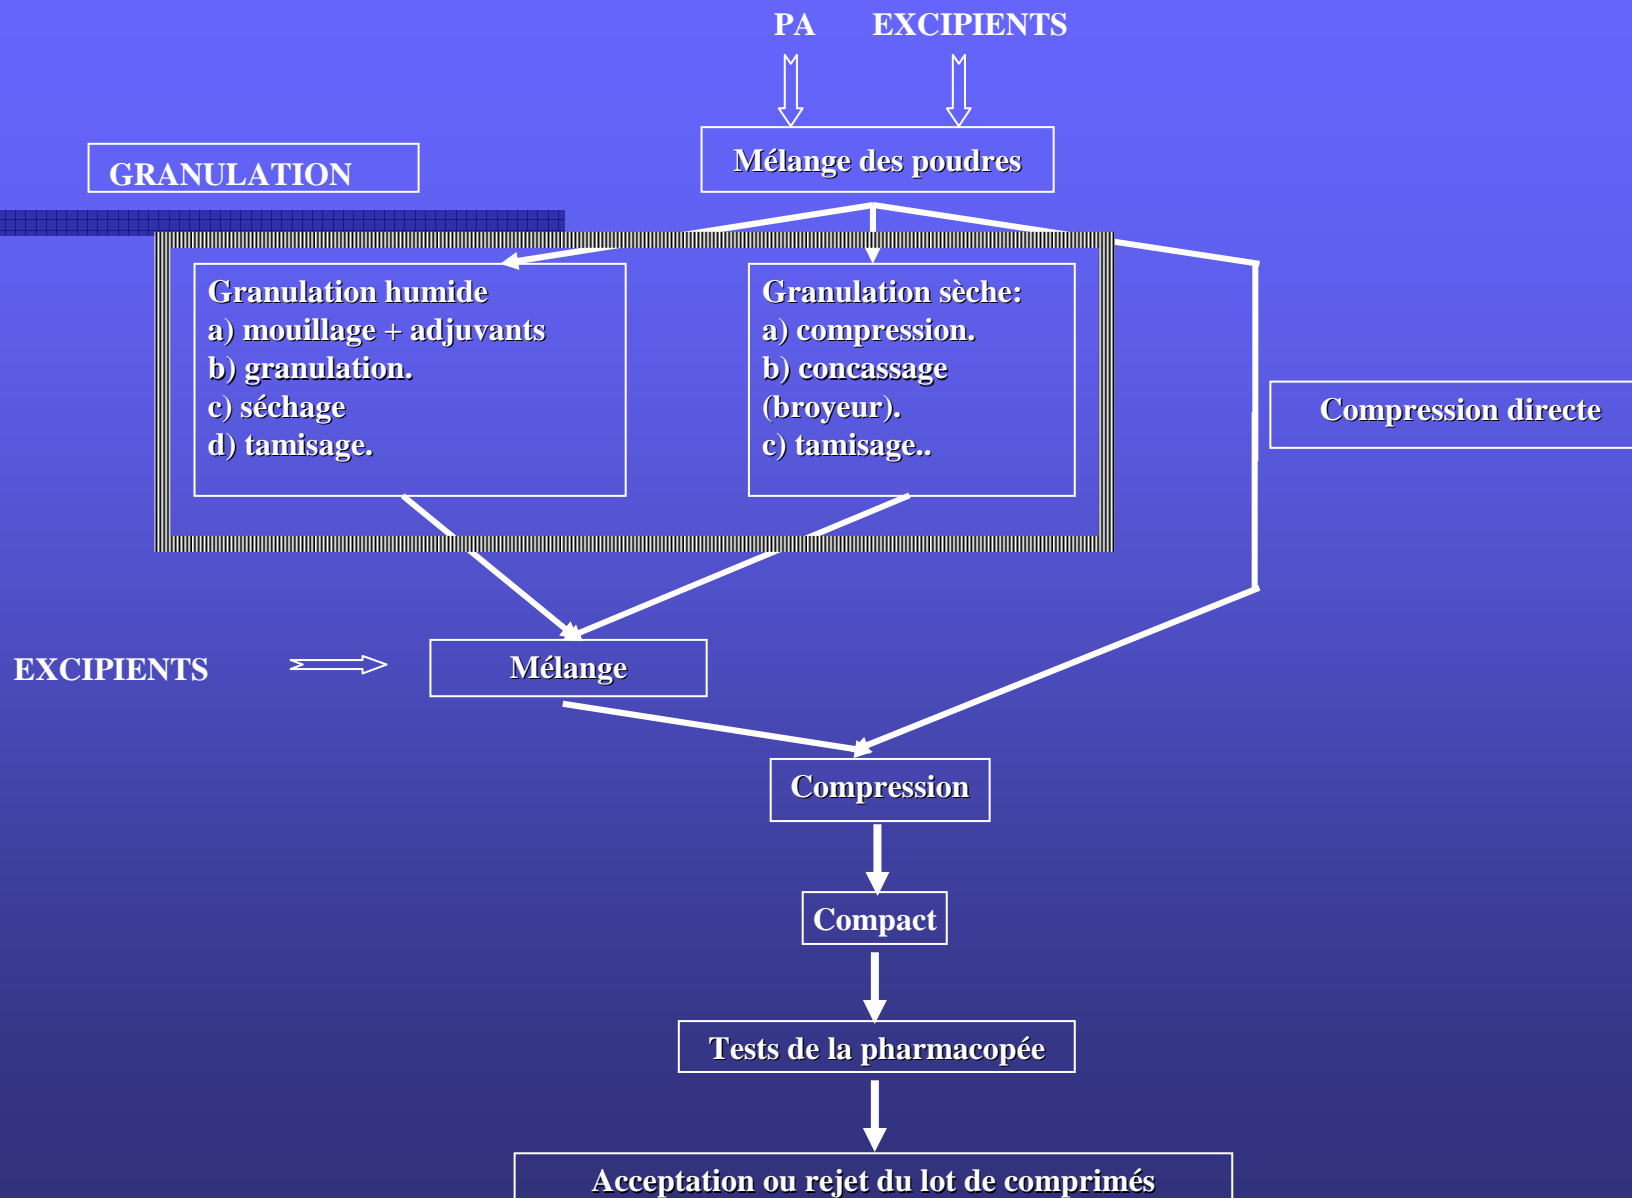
PA EXCIPIENTS

Mélange des poudres

GRANULATION

Granulation humide
a) mouillage + adjuvants
b) granulation.
c) séchage
d) tamisage.

Granulation sèche:
a) compression.
b) concassage (broyeur).
c) tamisage..

Compression directe

EXCIPIENTS

Mélange

Compression

Compact

Tests de la pharmacopée

Acceptation ou rejet du lot de comprimés